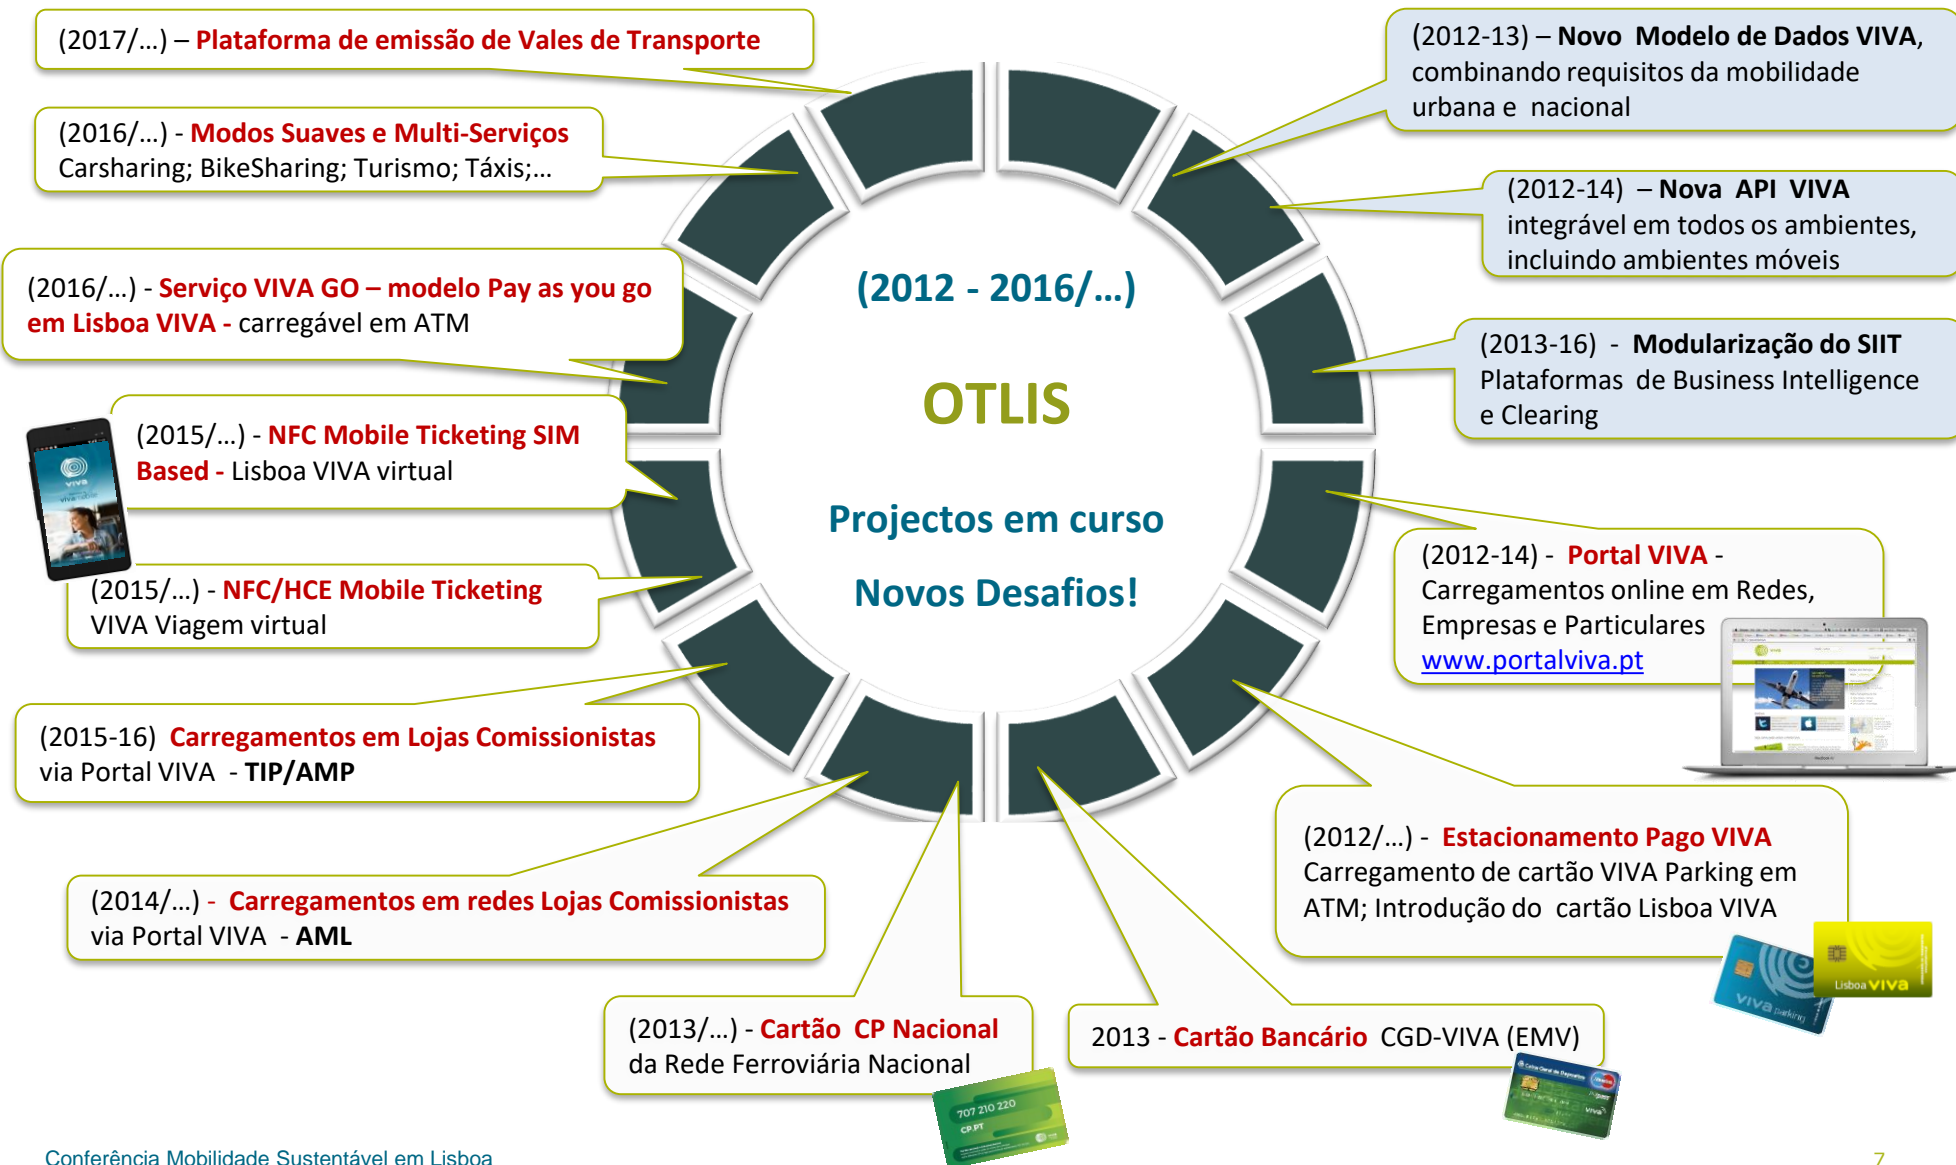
(2017/...) – Plataforma de emissão de Vales de Transporte

(2016/...) - Modos Suaves e Multi-Serviços
Carsharing; BikeSharing; Turismo; Táxis;...

(2016/...) - Serviço VIVA GO – modelo Pay as you go em Lisboa VIVA - carregável em ATM

(2015/...) - NFC Mobile Ticketing SIM Based - Lisboa VIVA virtual

(2015/...) - NFC/HCE Mobile Ticketing
VIVA Viagem virtual

(2015-16) Carregamentos em Lojas Comissionistas via Portal VIVA - TIP/AMP

(2014/...) - Carregamentos em redes Lojas Comissionistas via Portal VIVA - AML

(2013/...) - Cartão CP Nacional
da Rede Ferroviária Nacional

707 210 220
CP.PT

2013 - Cartão Bancário CGD-VIVA (EMV)

(2012/...) - Estacionamento Pago VIVA
Carregamento de cartão VIVA Parking em ATM; Introdução do cartão Lisboa VIVA

viva Parking

Lisboa viva

(2012-14) - Portal VIVA -
Carregamentos online em Redes, Empresas e Particulares
www.portalviva.pt

(2013-16) - Modularização do SIIT
Plataformas de Business Intelligence e Clearing

(2012-14) – Nova API VIVA
integrável em todos os ambientes, incluindo ambientes móveis

(2012-13) – Novo Modelo de Dados VIVA, combinando requisitos da mobilidade urbana e nacional

(2012 - 2016/...)

OTLIS

Projectos em curso

Novos Desafios!

Conferência Mobilidade Sustentável em Lisboa

7